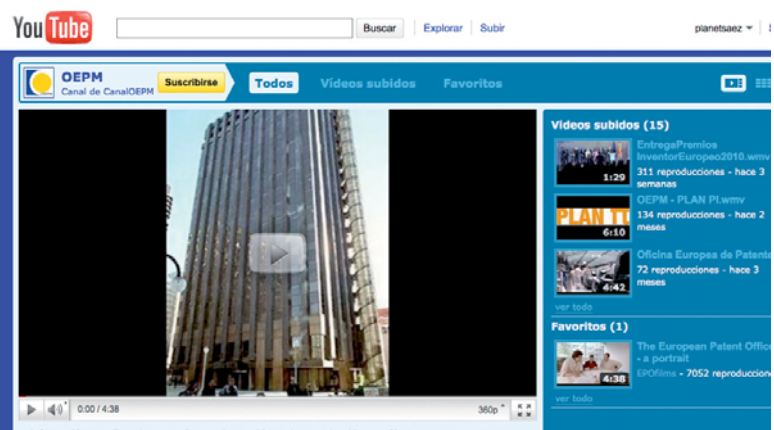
YouTube
Buscar
Explorar
Subir
planetsaez

OEPM
Canal de CanalOEPM
Suscribirse
Todos
Vídeos subidos
Favoritos

Videos subidos (15)
1:29
EntregaPremios InventorEuropeo2010.wmv
311 reproducciones - hace 3 semanas
PLAN TU
6:10
OEPM - PLAN PI.wmv
134 reproducciones - hace 2 meses
4:42
Oficina Europea de Patente
72 reproducciones - hace 3 meses
ver todo
Favoritos (1)
4:38
The European Patent Office - a portrait
EPOfilms - 7052 reproduccion
ver todo

0:00 / 4:38
360p